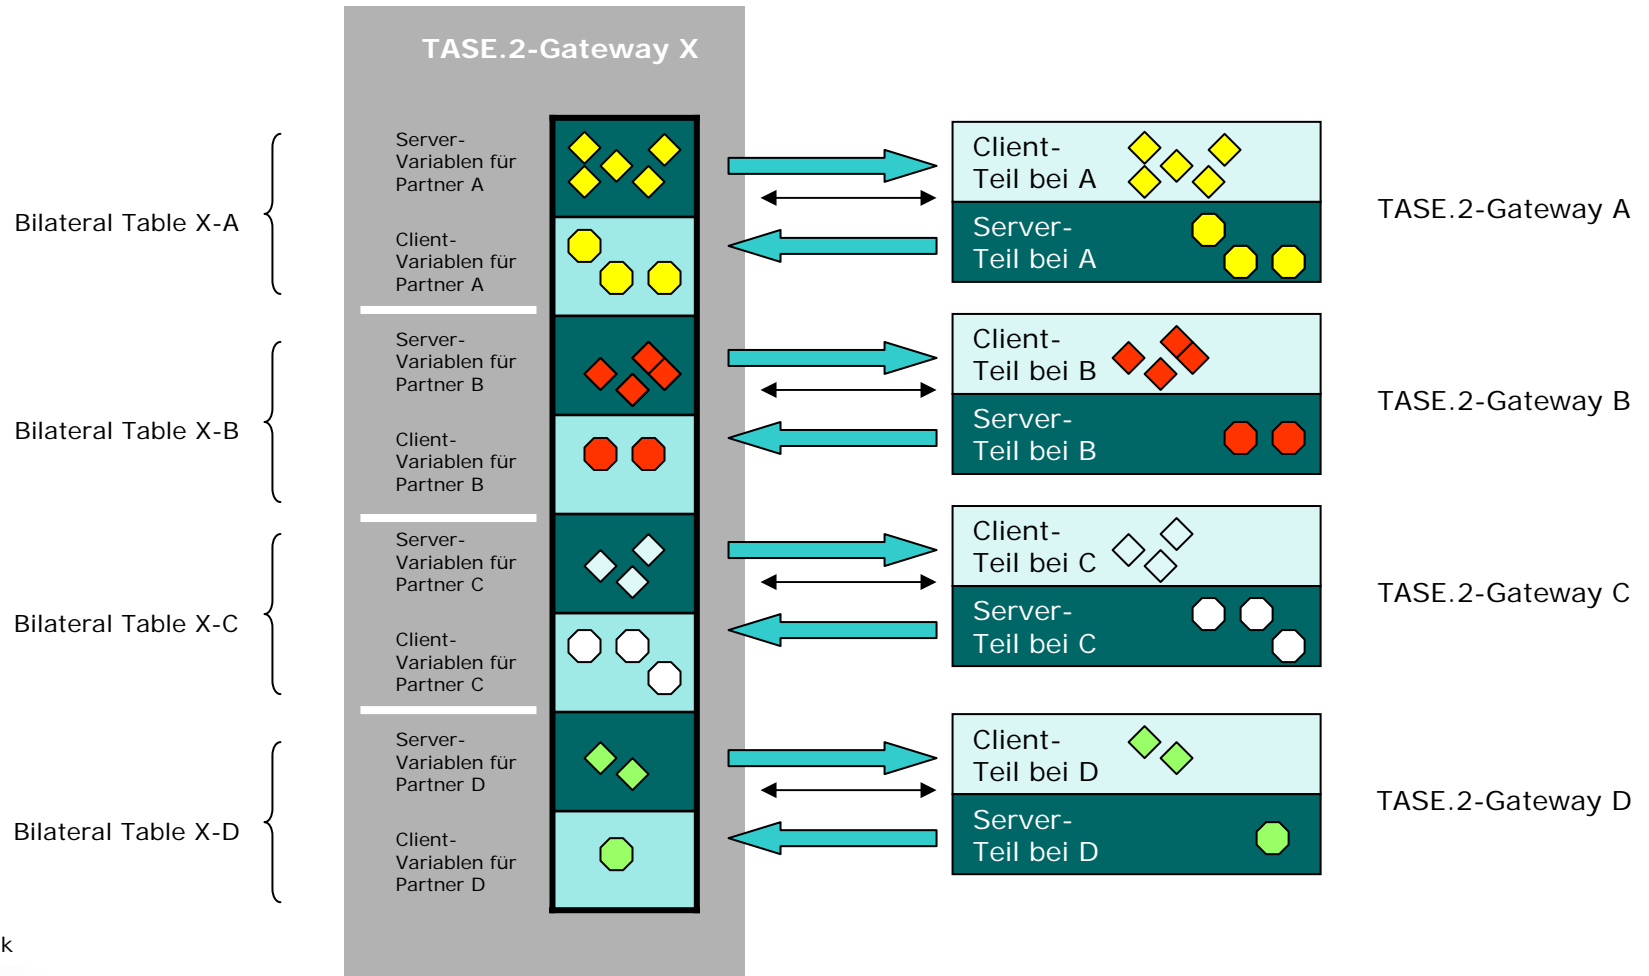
TASE.2-Gateway X

Bilateral Table X-A

Server-Variablen für Partner A

Client-Variablen für Partner A

Client-Teil bei A

Server-Teil bei A

TASE.2-Gateway A

Bilateral Table X-B

Server-Variablen für Partner B

Client-Variablen für Partner B

Client-Teil bei B

Server-Teil bei B

TASE.2-Gateway B

Bilateral Table X-C

Server-Variablen für Partner C

Client-Variablen für Partner C

Client-Teil bei C

Server-Teil bei C

TASE.2-Gateway C

Bilateral Table X-D

Server-Variablen für Partner D

Client-Variablen für Partner D

Client-Teil bei D

Server-Teil bei D

TASE.2-Gateway D

k